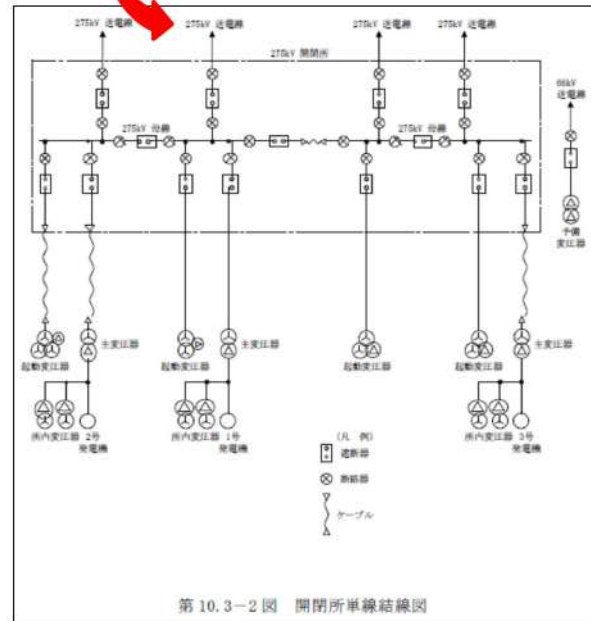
275kV 送電線
275kV 送電線
275kV 送電線
275kV 送電線

275kV 開閉所

66kV
送電線

275kV 母線
275kV 母線

予備
変圧器

起動変圧器
主変圧器
起動変圧器
主変圧器
起動変圧器
起動変圧器
主変圧器

所内変圧器
2号
発電機
所内変圧器
1号
発電機
所内変圧器
3号
発電機

（凡　例）
遮断器
断路器
ケーブル

第 10.3－2 図　開閉所単線結線図